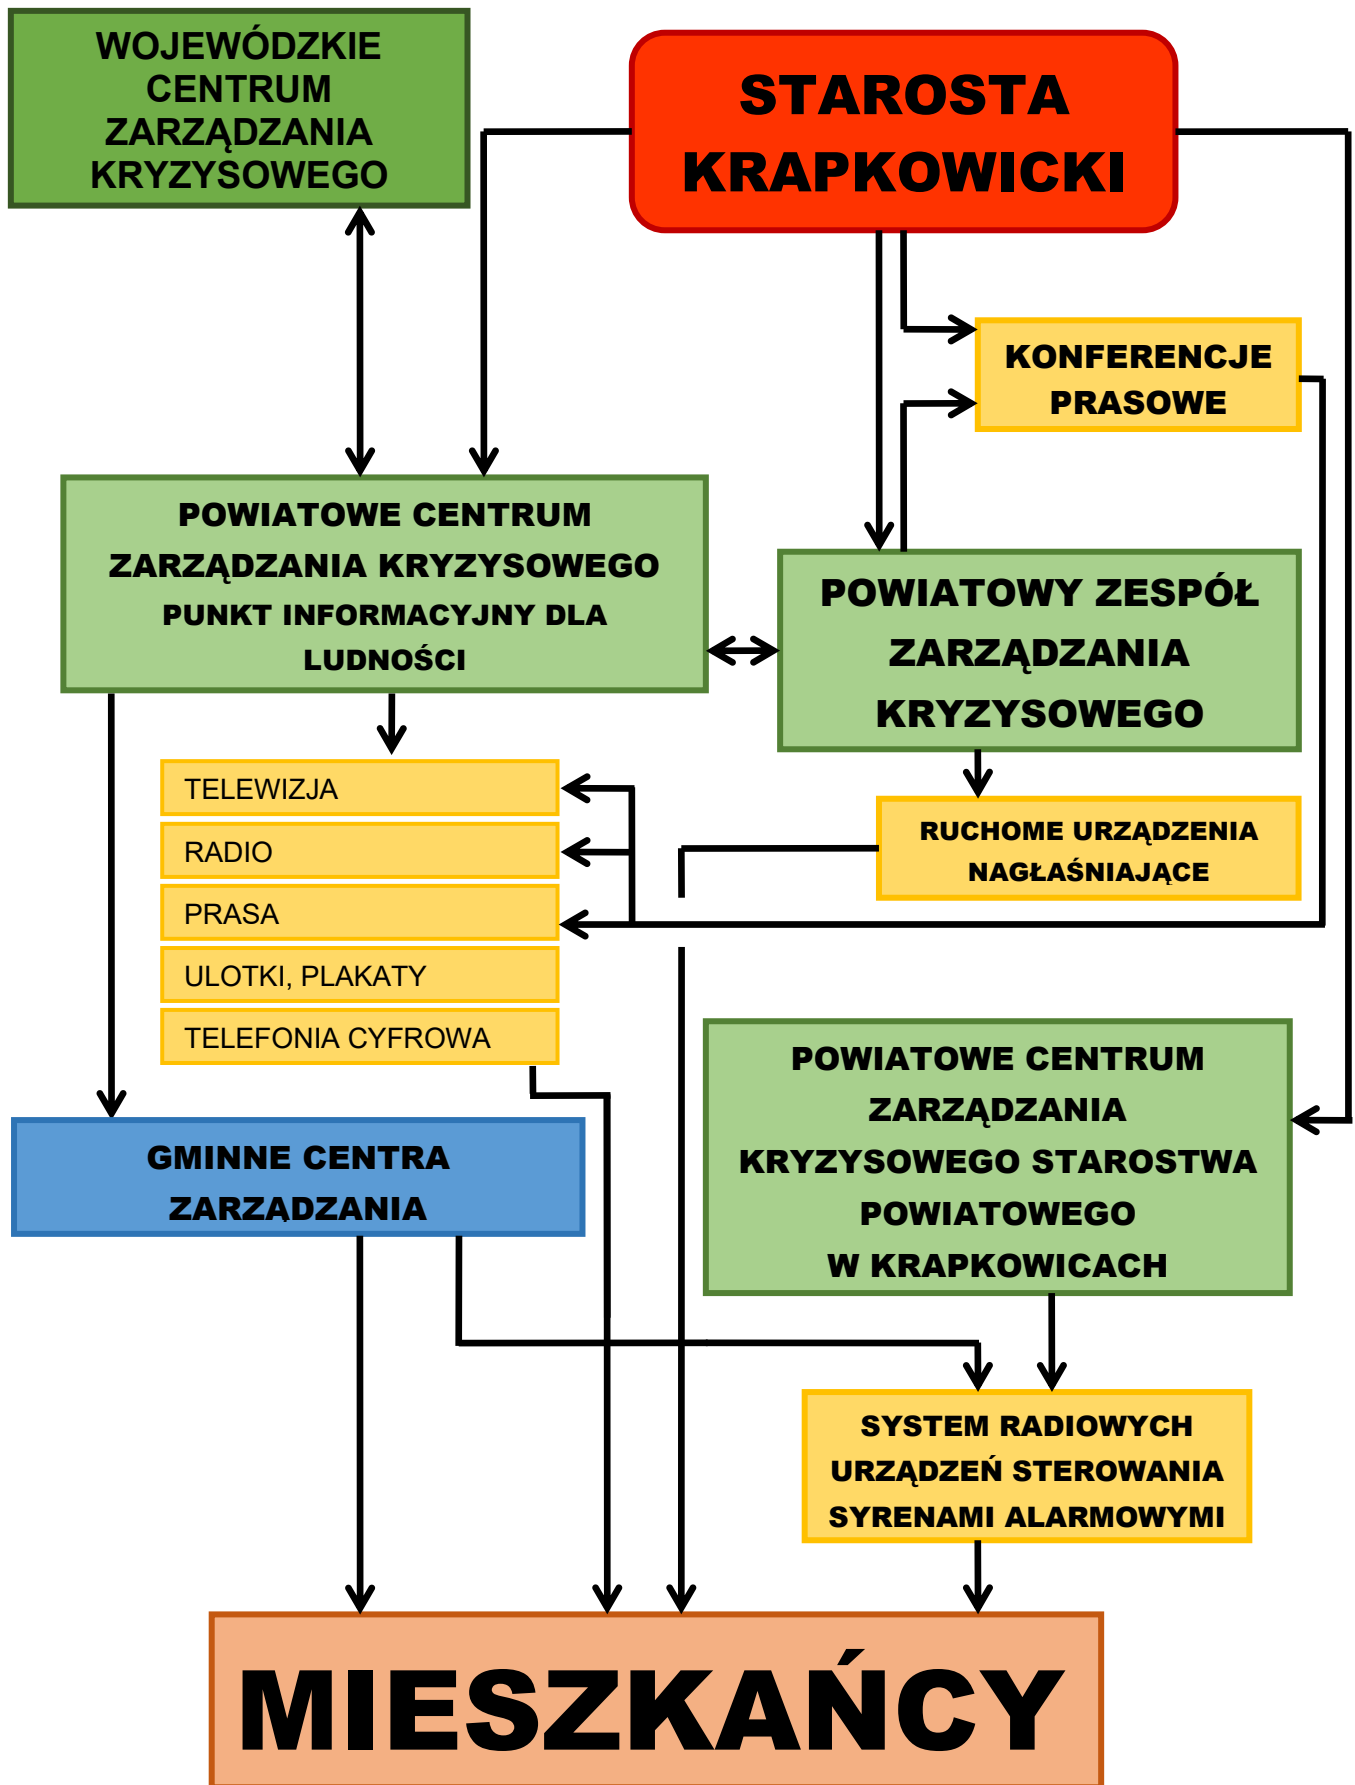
WOJEWÓDZKIE CENTRUM ZARZĄDZANIA KRYZYSOWEGO

STAROSTA KRAPKOWICKI

KONFERENCJE PRASOWE

POWIATOWE CENTRUM ZARZĄDZANIA KRYZYSOWEGO PUNKT INFORMACYJNY DLA LUDNOŚCI

POWIATOWY ZESPÓŁ ZARZĄDZANIA KRYZYSOWEGO

TELEWIZJA

RADIO

PRASA

ULOTKI, PLAKATY

TELEFONIA CYFROWA

RUCHOME URZĄDZENIA NAGŁAŚNIAJĄCE

POWIATOWE CENTRUM ZARZĄDZANIA KRYZYSOWEGO STAROSTWA POWIATOWEGO W KRAPKOWICACH

GMINNE CENTRA ZARZĄDZANIA

SYSTEM RADIOWYCH URZĄDZEŃ STEROWANIA SYRENAMI ALARMOWYMI

MIESZKAŃCY